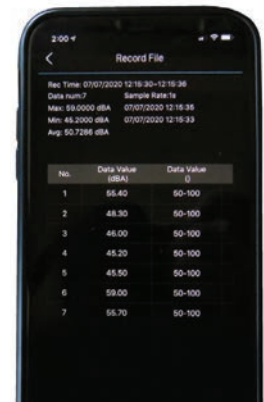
2:00

Record File

Rec Time: 07/07/2020 12:15:30~12:15:36
Data num:7 Sample Rate:1s
Max: 59.0000 dBA 07/07/2020 12:15:35
Min: 45.2000 dBA 07/07/2020 12:15:33
Avg: 50.7286 dBA

| No. | Data Value (dBA) | Data Value () |
|---|---|---|
| 1 | 55.40 | 50-100 |
| 2 | 48.30 | 50-100 |
| 3 | 46.00 | 50-100 |
| 4 | 45.20 | 50-100 |
| 5 | 45.50 | 50-100 |
| 6 | 59.00 | 50-100 |
| 7 | 55.70 | 50-100 |